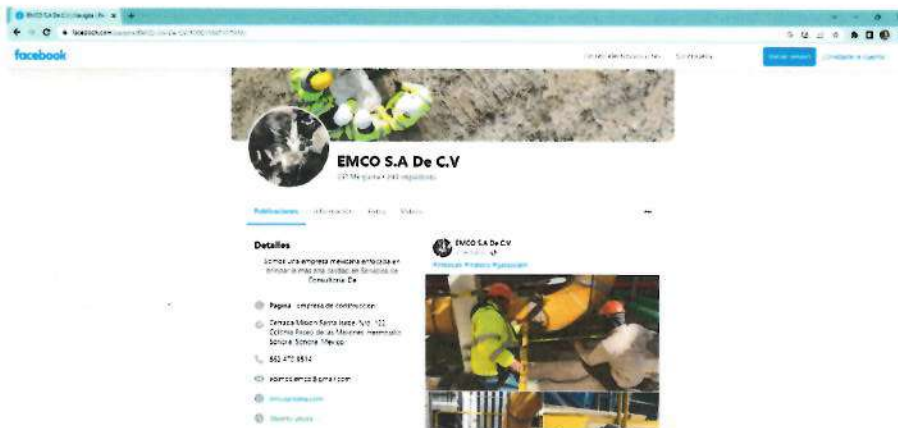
facebook

EMCO S.A De C.V

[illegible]

Publicaciones

Detalles

Somos una empresa mexicana enfocada en brindar la mas alta calidad en Servicios de Consultoria. De

Pagina · Empresa de construccion

Cerrada Mision Santa Isabel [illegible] Colonia Paseo de las Misiones Hermosillo Sonora, Mexico

662 472 8514

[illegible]@gmail.com

EMCO S.A De C.V

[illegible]